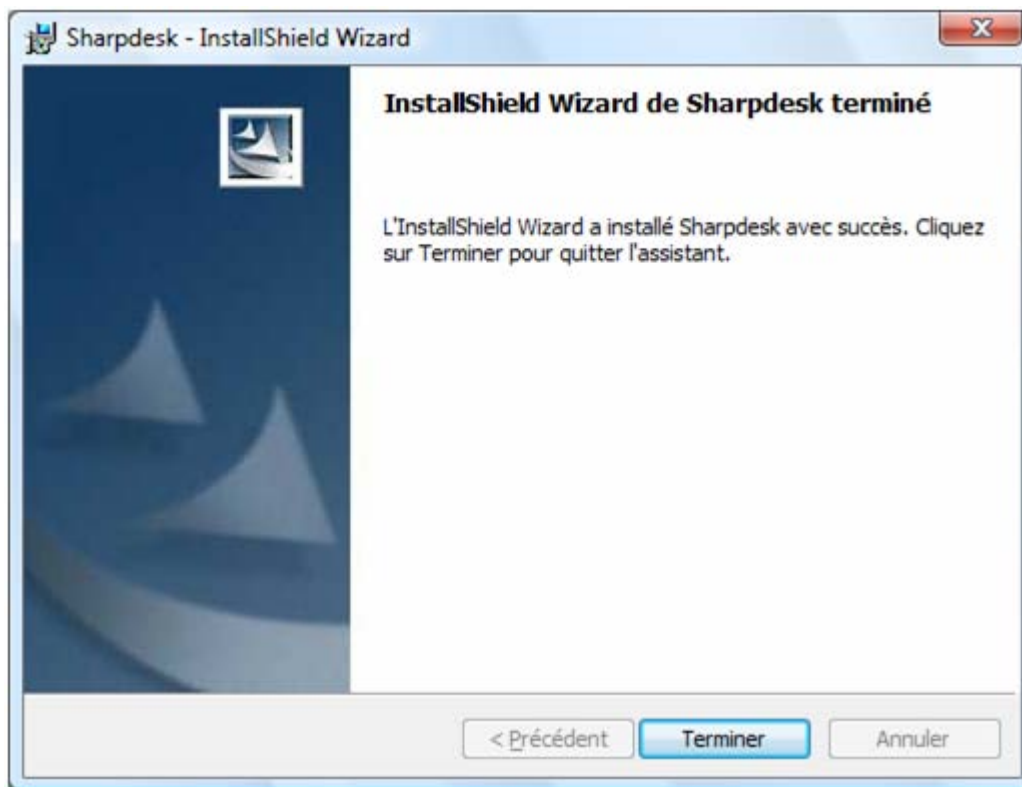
Sharpdesk - InstallShield Wizard

InstallShield Wizard de Sharpdesk terminé

L'InstallShield Wizard a installé Sharpdesk avec succès. Cliquez sur Terminer pour quitter l'assistant.

< Précédent

Terminer

Annuler